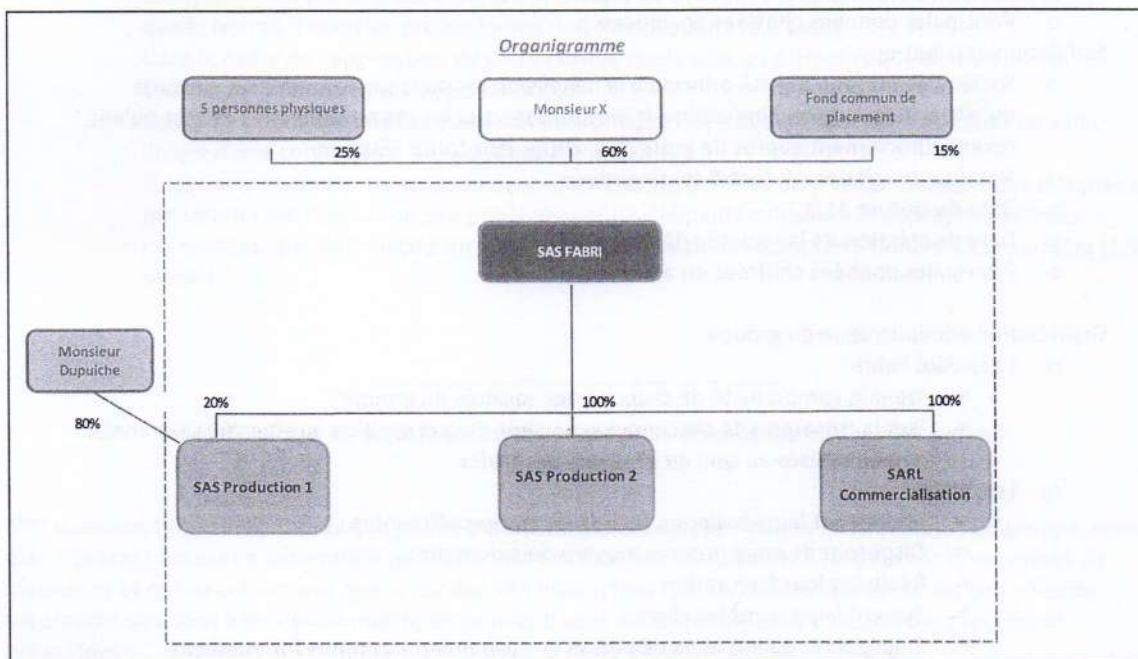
Organigramme

5 personnes physiques

Monsieur X

Fond commun de placement

25%

60%

15%

SAS FABRI

Monsieur Dupuiche

80%

20%

100%

100%

SAS Production 1

SAS Production 2

SARL Commercialisation